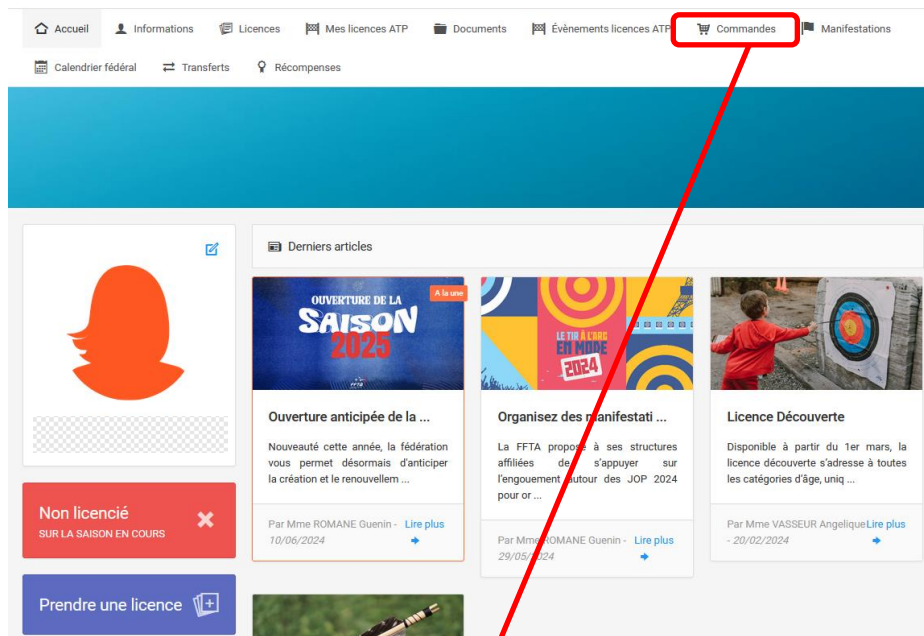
Accueil Informations Licences Mes licences ATP Documents Évènements licences ATP Commandes Manifestations

Calendrier fédéral Transferts Récompenses

Derniers articles

A la une

OUVERTURE DE LA SAISON 2025

FFTA

Ouverture anticipée de la ...

Nouveauté cette année, la fédération vous permet désormais d'anticiper la création et le renouvellem ...

Par Mme ROMANE Guenin - 10/06/2024

Lire plus

LE TIR À L'ARC EN MODE 2024

Organisez des manifestati ...

La FFTA propose à ses structures affiliées de s'appuyer sur l'engouement autour des JOP 2024 pour or ...

Par Mme ROMANE Guenin - 29/05/2024

Lire plus

Licence Découverte

Disponible à partir du 1er mars, la licence découverte s'adresse à toutes les catégories d'âge, uniq ...

Par Mme VASSEUR Angelique - 20/02/2024

Lire plus

Non licencié
SUR LA SAISON EN COURS

Prendre une licence